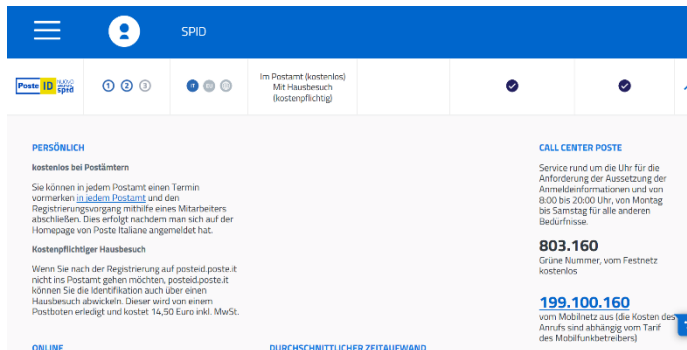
SPID

Poste ID abilitato a spid

1 2 3

Im Postamt (kostenlos) Mit Hausbesuch (kostenpflichtig)

PERSÖNLICH

kostenlos bei Postämtern

Sie können in jedem Postamt einen Termin vormerken in jedem Postamt und den Registrierungsvorgang mithilfe eines Mitarbeiters abschließen. Dies erfolgt nachdem man sich auf der Homepage von Poste Italiane angemeldet hat.

Kostenpflichtiger Hausbesuch

Wenn Sie nach der Registrierung auf posteid.poste.it nicht ins Postamt gehen möchten, posteid.poste.it können Sie die Identifikation auch über einen Hausbesuch abwickeln. Dieser wird von einem Postboten erledigt und kostet 14,50 Euro inkl. MwSt.

ONLINE

DURCHSCHNITTLICHER ZEITAUFWAND

CALL CENTER POSTE

Service rund um die Uhr für die Anforderung der Aussetzung der Anmeldeinformationen und von 8:00 bis 20:00 Uhr, von Montag bis Samstag für alle anderen Bedürfnisse.

803.160

Grüne Nummer, vom Festnetz kostenlos

199.100.160

vom Mobilnetz aus (die Kosten des Anrufs sind abhängig vom Tarif des Mobilfunkbetreibers)